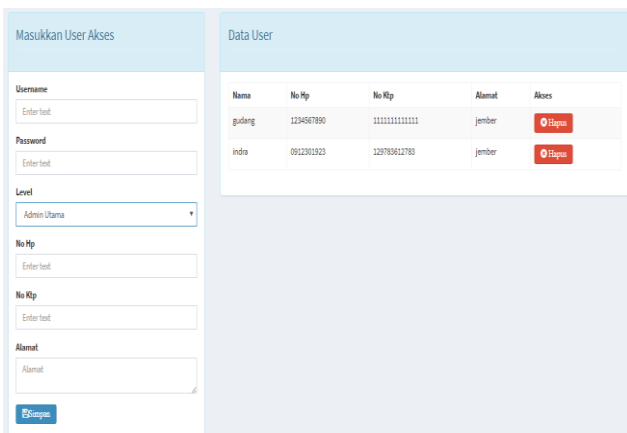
Masukkan User Akses

Username

Enter text

Password

Enter text

Level

Admin Utama

No Hp

Enter text

No Ktp

Enter text

Alamat

Alamat

Simpan

Data User

| Nama | No Hp | No Ktp | Alamat | Akses |
|---|---|---|---|---|
| gudang | 1234567890 | 1111111111111 | jember | Hapus |
| indra | 0912301923 | 129783612783 | jember | Hapus |